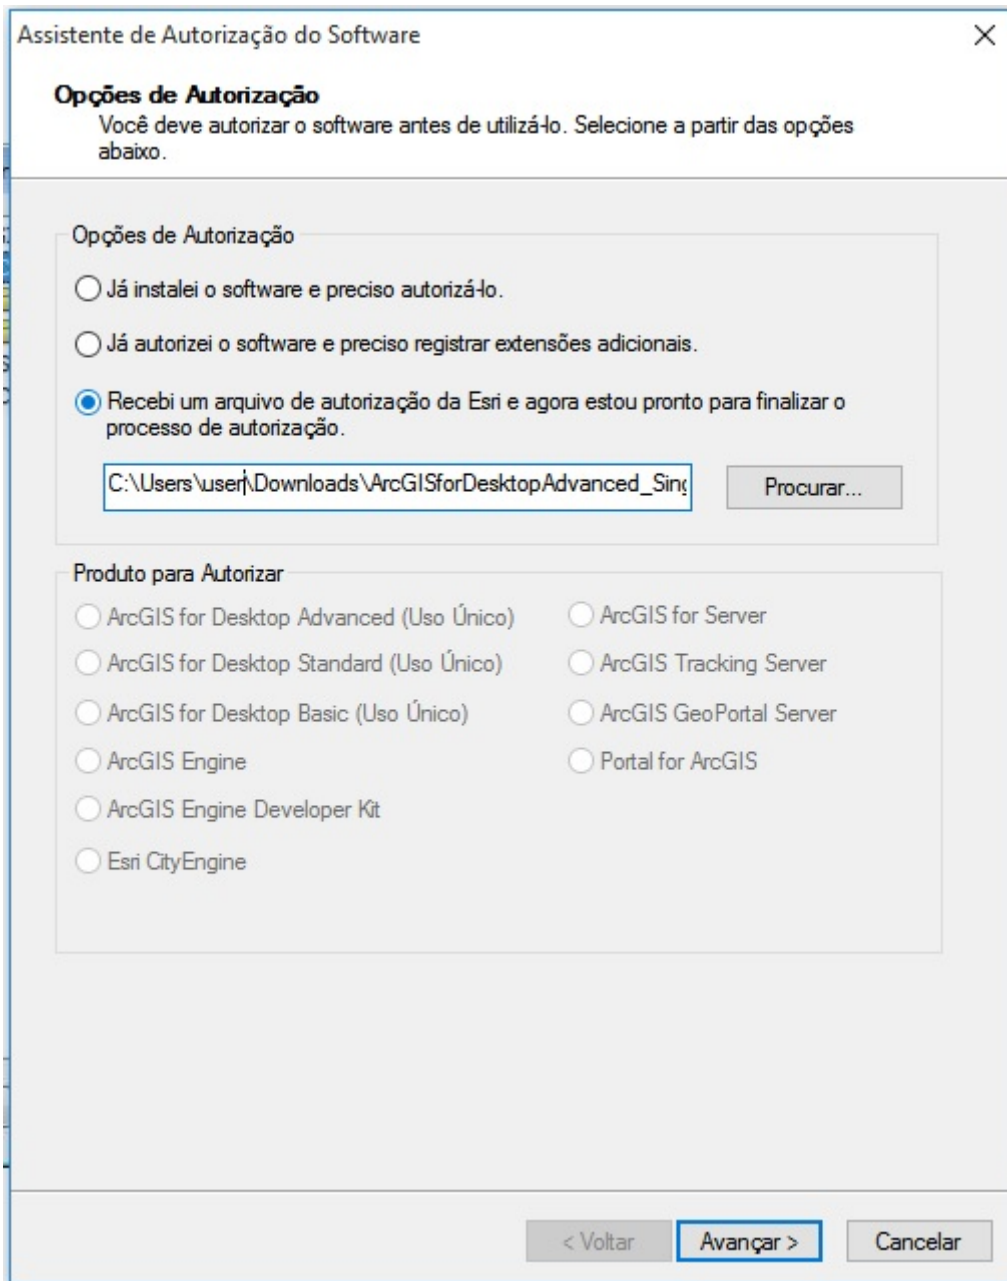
Assistente de Autorização do Software

Opções de Autorização
Você deve autorizar o software antes de utilizá-lo. Selecione a partir das opções abaixo.

Opções de Autorização

Já instalei o software e preciso autorizá-lo.

Já autorizei o software e preciso registrar extensões adicionais.

Recebi um arquivo de autorização da Esri e agora estou pronto para finalizar o processo de autorização.

C:\Users\user\Downloads\ArcGISforDesktopAdvanced_Sin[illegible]

Procurar...

Produto para Autorizar

ArcGIS for Desktop Advanced (Uso Único)

ArcGIS for Desktop Standard (Uso Único)

ArcGIS for Desktop Basic (Uso Único)

ArcGIS Engine

ArcGIS Engine Developer Kit

Esri CityEngine

ArcGIS for Server

ArcGIS Tracking Server

ArcGIS GeoPortal Server

Portal for ArcGIS

< Voltar

Avançar >

Cancelar